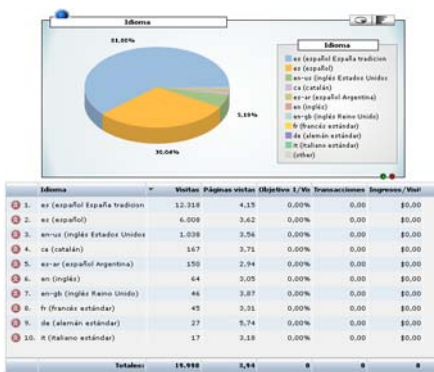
Idioma

51,55%

5,15%

30,04%

Idioma
es (español España tradicion
es (español)
en-us (inglés Estados Unidos
ca (catalán)
es-ar (español Argentina)
en (inglés)
en-gb (inglés Reino Unido)
fr (francés estándar)
de (alemán estándar)
it (italiano estándar)
(other)

| | Idioma | Visitas | Páginas vistas | Objetivo I/Vi | Transacciones | Ingresos/Visi |
|---|---|---|---|---|---|---|
| 1. | es (español España tradicion | 12.318 | 4,15 | 0,00% | 0,00 | $0,00 |
| 2. | es (español) | 6.008 | 3,62 | 0,00% | 0,00 | $0,00 |
| 3. | en-us (inglés Estados Unidos | 1.038 | 3,56 | 0,00% | 0,00 | $0,00 |
| 4. | ca (catalán) | 167 | 3,71 | 0,00% | 0,00 | $0,00 |
| 5. | es-ar (español Argentina) | 150 | 2,94 | 0,00% | 0,00 | $0,00 |
| 6. | en (inglés) | 64 | 3,05 | 0,00% | 0,00 | $0,00 |
| 7. | en-gb (inglés Reino Unido) | 46 | 3,87 | 0,00% | 0,00 | $0,00 |
| 8. | fr (francés estándar) | 45 | 3,31 | 0,00% | 0,00 | $0,00 |
| 9. | de (alemán estándar) | 27 | 5,74 | 0,00% | 0,00 | $0,00 |
| 10. | it (italiano estándar) | 17 | 3,18 | 0,00% | 0,00 | $0,00 |
| | Totales: | 19.998 | 3,94 | 0 | 0 | 0 |